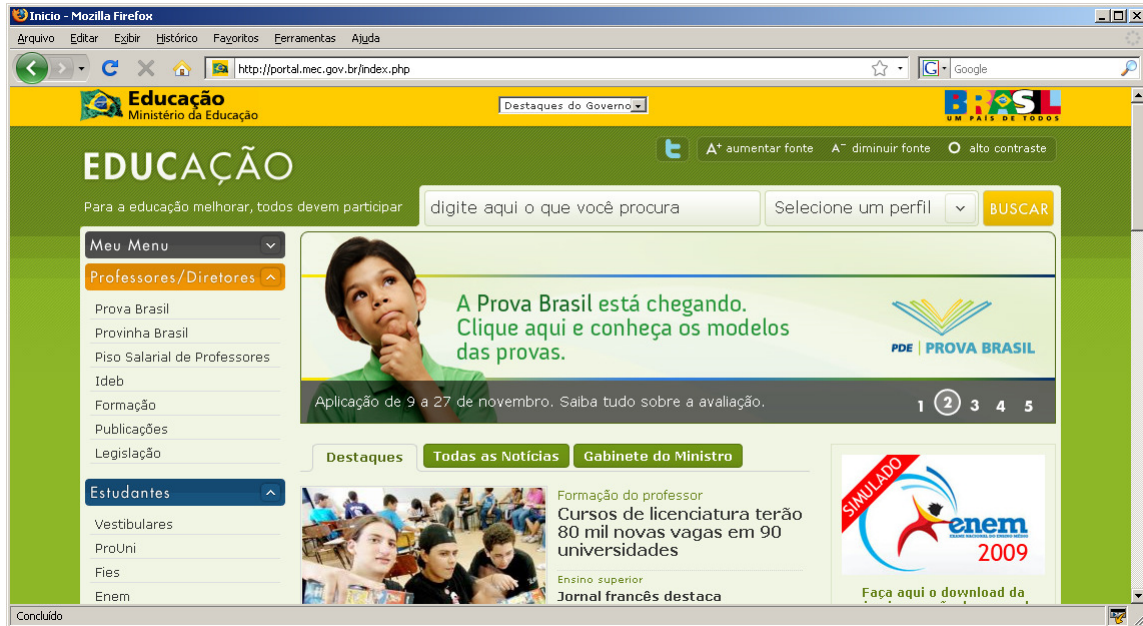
Inicio - Mozilla Firefox

Arquivo Editar Exibir Histórico Favoritos Ferramentas Ajuda

http://portal.mec.gov.br/index.php

Google

Educação
Ministério da Educação

Destaques do Governo

BRASIL
UM PAÍS DE TODOS

EDUCAÇÃO

Para a educação melhorar, todos devem participar

A+ aumentar fonte A− diminuir fonte alto contraste

digite aqui o que você procura

Selecione um perfil

BUSCAR

Meu Menu

Professores/Diretores

Prova Brasil
Provinha Brasil
Piso Salarial de Professores
Ideb
Formação
Publicações
Legislação

Estudantes

Vestibulares
ProUni
Fies
Enem

A Prova Brasil está chegando.
Clique aqui e conheça os modelos das provas.

PDE | PROVA BRASIL

Aplicação de 9 a 27 de novembro. Saiba tudo sobre a avaliação.

1 2 3 4 5

Destaques Todas as Notícias Gabinete do Ministro

Formação do professor
Cursos de licenciatura terão 80 mil novas vagas em 90 universidades

Ensino superior
Jornal francês destaca

SIMULADO
enem
EXAME NACIONAL DO ENSINO MÉDIO
2009

Faça aqui o download da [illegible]

Concluído